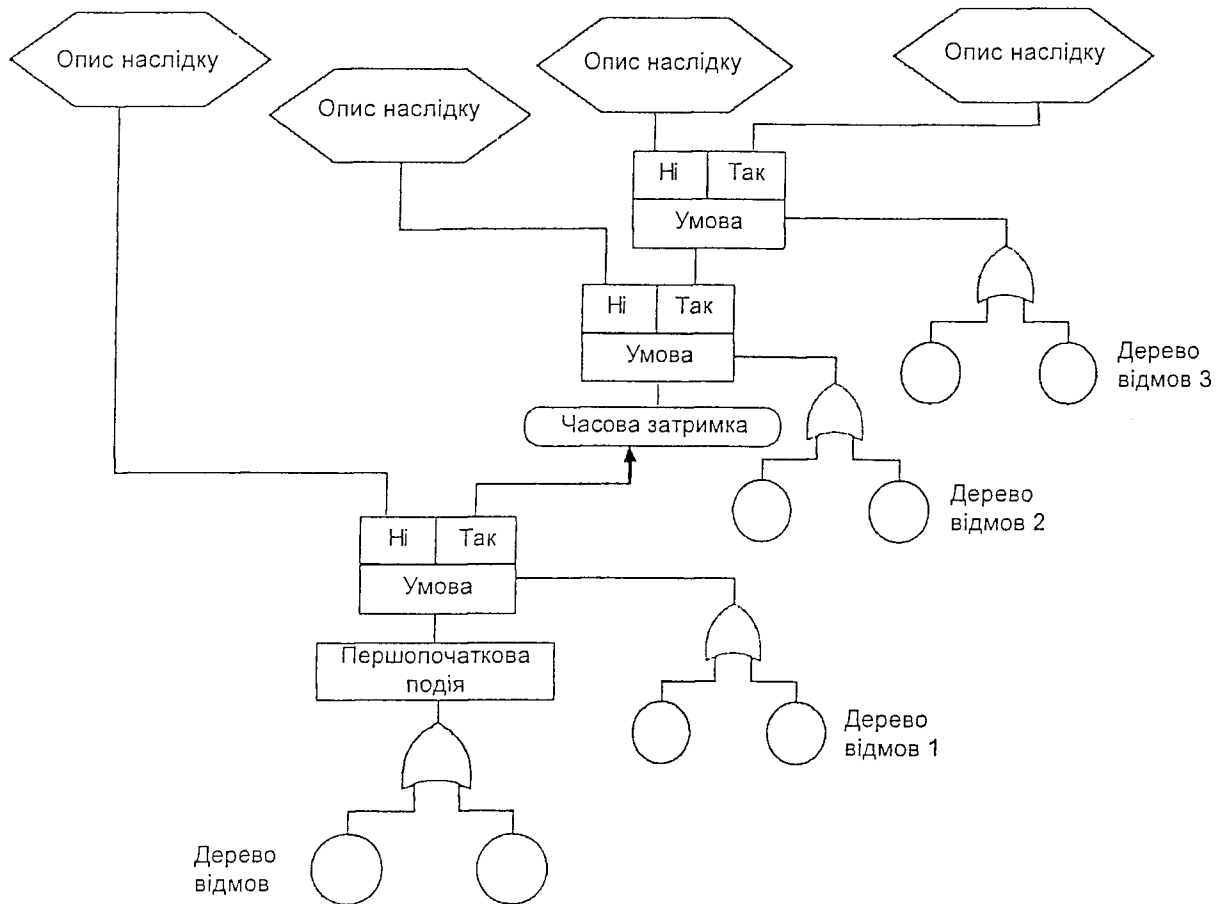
Опис наслідку

Опис наслідку

Опис наслідку

Опис наслідку

Ні | Так
Умова

Дерево відмов 3

Ні | Так
Умова

Часова затримка

Дерево відмов 2

Ні | Так
Умова

Першопочаткова подія

Дерево відмов 1

Дерево відмов